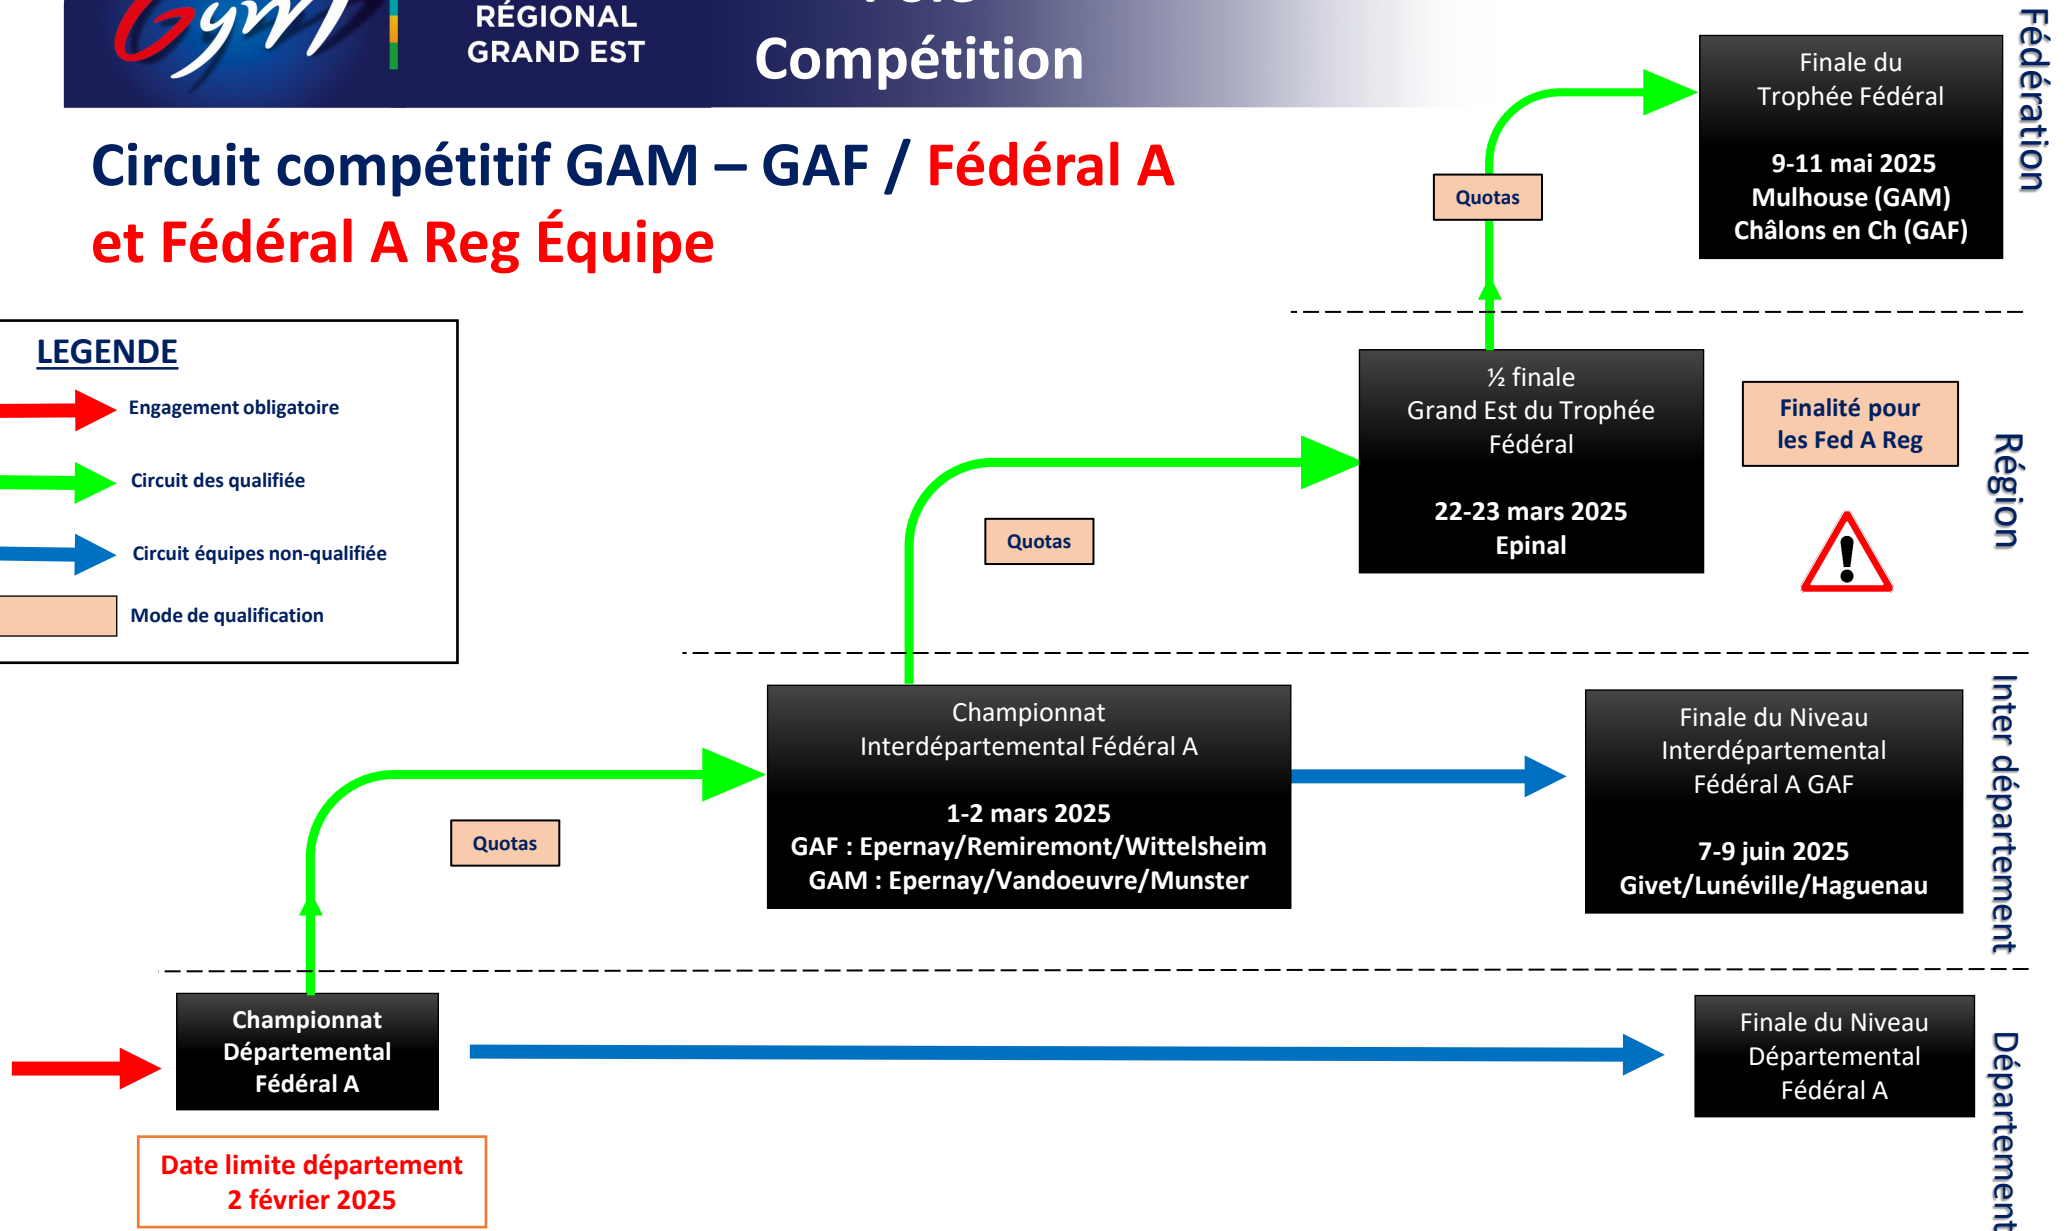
Gym RÉGIONAL GRAND EST

Compétition

Circuit compétitif GAM – GAF / Fédéral A et Fédéral A Reg Équipe

LEGENDE
Engagement obligatoire
Circuit des qualifiée
Circuit équipes non-qualifiée
Mode de qualification

Fédération

Finale du Trophée Fédéral

9-11 mai 2025
Mulhouse (GAM)
Châlons en Ch (GAF)

Quotas

Région

½ finale Grand Est du Trophée Fédéral

22-23 mars 2025
Epinal

Finalité pour les Fed A Reg

Quotas

Inter département

Championnat Interdépartemental Fédéral A

1-2 mars 2025
GAF : Epernay/Remiremont/Wittelsheim
GAM : Epernay/Vandoeuvre/Munster

Finale du Niveau Interdépartemental Fédéral A GAF

7-9 juin 2025
Givet/Lunéville/Haguenau

Quotas

Département

Championnat Départemental Fédéral A

Finale du Niveau Départemental Fédéral A

Date limite département
2 février 2025